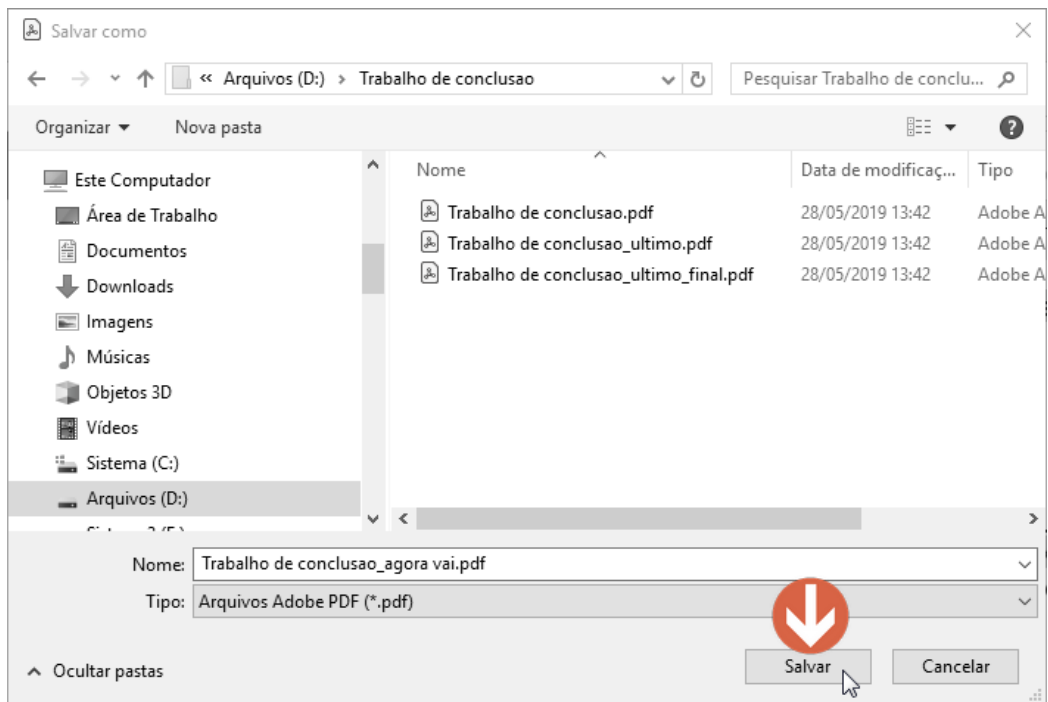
Salvar como

« Arquivos (D:) › Trabalho de conclusao

Pesquisar Trabalho de conclu...

Organizar ▾ Nova pasta

Este Computador
Área de Trabalho
Documentos
Downloads
Imagens
Músicas
Objetos 3D
Vídeos
Sistema (C:)
Arquivos (D:)
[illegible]

| Nome | Data de modificaç... | Tipo |
|---|---|---|
| Trabalho de conclusao.pdf | 28/05/2019 13:42 | Adobe A |
| Trabalho de conclusao_ultimo.pdf | 28/05/2019 13:42 | Adobe A |
| Trabalho de conclusao_ultimo_final.pdf | 28/05/2019 13:42 | Adobe A |

Nome: Trabalho de conclusao_agora vai.pdf

Tipo: Arquivos Adobe PDF (*.pdf)

Ocultar pastas

Salvar

Cancelar